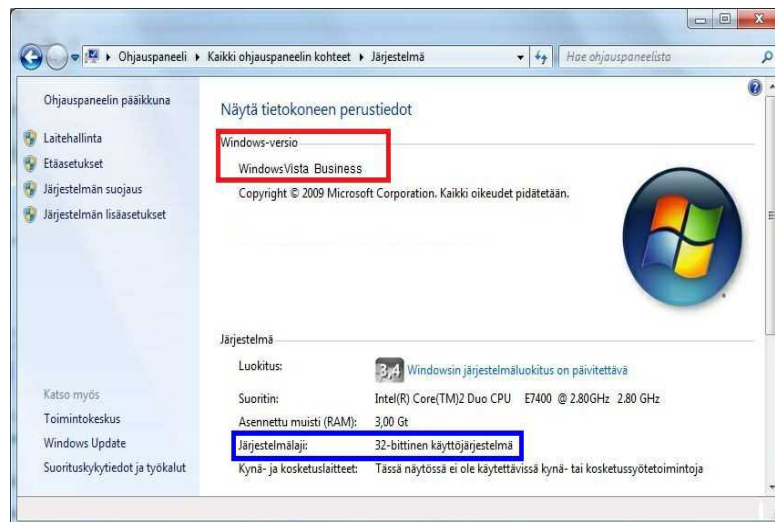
Ohjauspaneeli ▸ Kaikki ohjauspaneelin kohteet ▸ Järjestelmä

Hae ohjauspaneelista

Ohjauspaneelin pääikkuna

Laitehallinta

Etäasetukset

Järjestelmän suojaus

Järjestelmän lisäasetukset

Näytä tietokoneen perustiedot

Windows-versio

WindowsVista Business

Copyright © 2009 Microsoft Corporation. Kaikki oikeudet pidätetään.

Järjestelmä

| | |
|---|---|
| Luokitus: | 3,4 Windowsin järjestelmäluokitus on päivitettävä |
| Suoritin: | Intel(R) Core(TM)2 Duo CPU E7400 @ 2.80GHz 2.80 GHz |
| Asennettu muisti (RAM): | 3,00 Gt |
| Järjestelmälaji: | 32-bittinen käyttöjärjestelmä |
| Kynä- ja kosketuslaitteet: | Tässä näytössä ei ole käytettävissä kynä- tai kosketussyötetoimintoja |

Katso myös

Toimintokeskus

Windows Update

Suorituskykytiedot ja työkalut